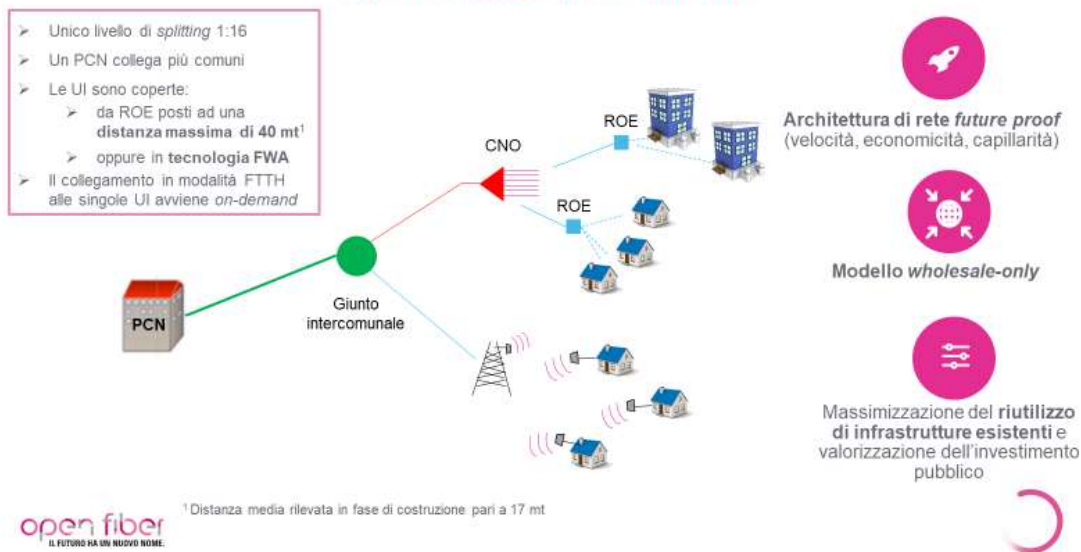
➢ Unico livello di *splitting* 1:16
➢ Un PCN collega più comuni
➢ Le UI sono coperte:
➢ da ROE posti ad una **distanza massima di 40 mt**$^1$
➢ oppure in **tecnologia FWA**
➢ Il collegamento in modalità FTTH alle singole UI avviene *on-demand*

CNO

ROE

ROE

PCN

Giunto intercomunale

**Architettura di rete *future proof***
(velocità, economicità, capillarità)

**Modello *wholesale-only***

Massimizzazione del **riutilizzo di infrastrutture esistenti** e valorizzazione dell'investimento pubblico

$^1$ Distanza media rilevata in fase di costruzione pari a 17 mt

open fiber
IL FUTURO HA UN NUOVO NOME.